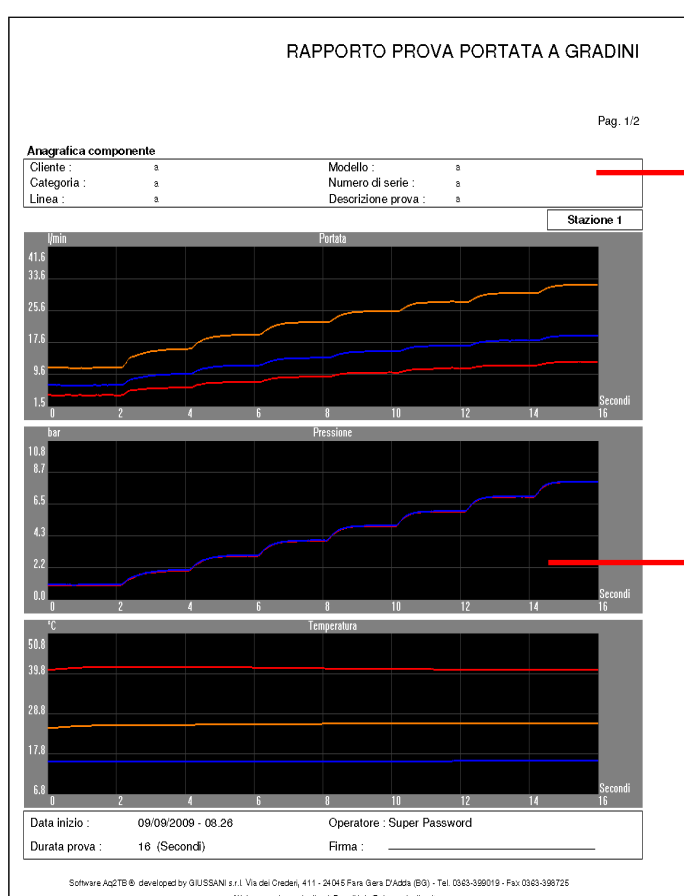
RAPPORTO PROVA PORTATA A GRADINI

Pag. 1/2

Anagrafica componente

| Cliente : | a | Modello : | a |
|---|---|---|---|
| Categoria : | a | Numero di serie : | a |
| Linea : | a | Descrizione prova : | a |

Stazione 1

l/min Portata
41.6
33.6
25.6
17.6
9.6
1.5
0 2 4 6 8 10 12 14 16
Secondi

bar Pressione
10.8
8.7
6.5
4.3
2.2
0.0
0 2 4 6 8 10 12 14 16
Secondi

°C Temperatura
50.8
39.8
28.8
17.8
6.8
0 2 4 6 8 10 12 14 16
Secondi

Data inizio : 09/09/2009 - 08.26
Operatore : Super Password
Durata prova : 16 (Secondi)
Firma :

Software Aq2TB ® developed by GIUSSANI s.r.l. Via dei Crederi, 411 - 24045 Fara Gera D'Adda (BG) - Tel. 0363-399019 - Fax 0363-398725